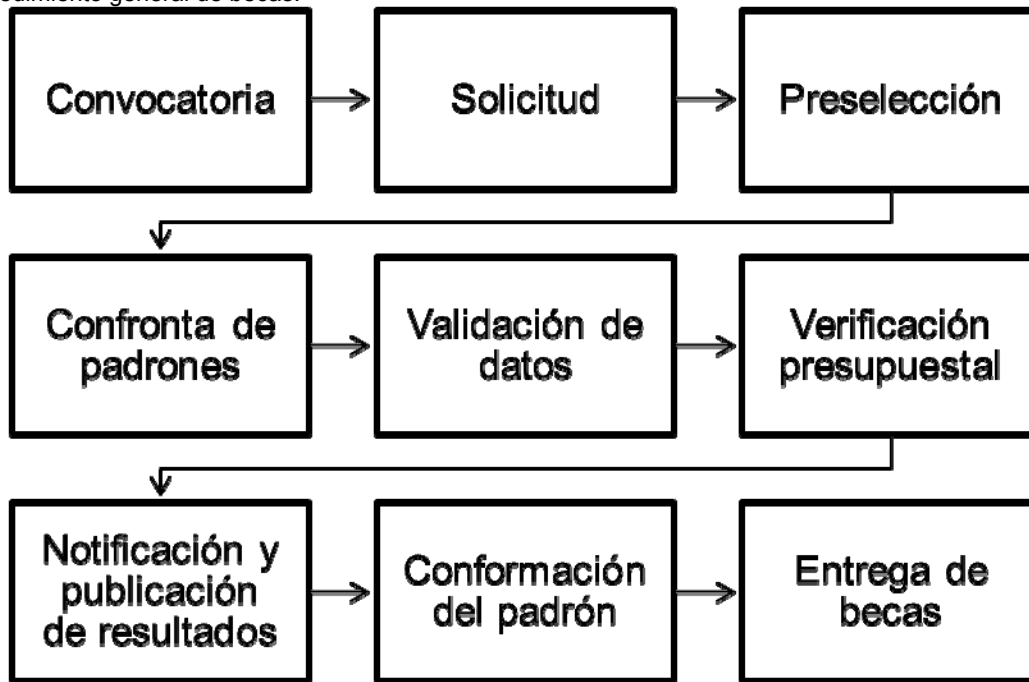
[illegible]edimiento general de becas.

Convocatoria

Solicitud

Preselección

Confronta de padrones

Validación de datos

Verificación presupuestal

Notificación y publicación de resultados

Conformación del padrón

Entrega de becas